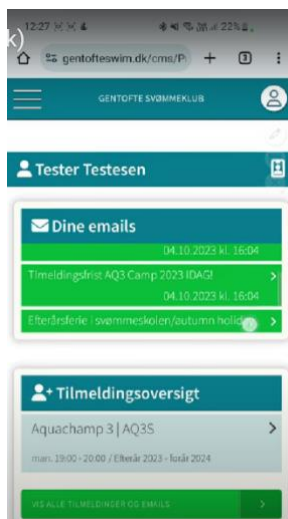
12:27
22%
k)
gentoftesswim.dk/cms/P
+
3
GENTOFTE SVØMMEKLUB
Tester Testesen
Dine emails
04.10.2023 kl. 16:04
Tilmeldingsfrist AQ3 Camp 2023 IDAG!
04.10.2023 kl. 16:04
Efterårsferie i svømmeskolen/autumn holid
Tilmeldingsoversigt
Aquachamp 3 | AQ3S
man. 19:00 - 20:00 / Efterår 2023 - forår 2024
VIS ALLE TILMELDINGER OG EMAILS